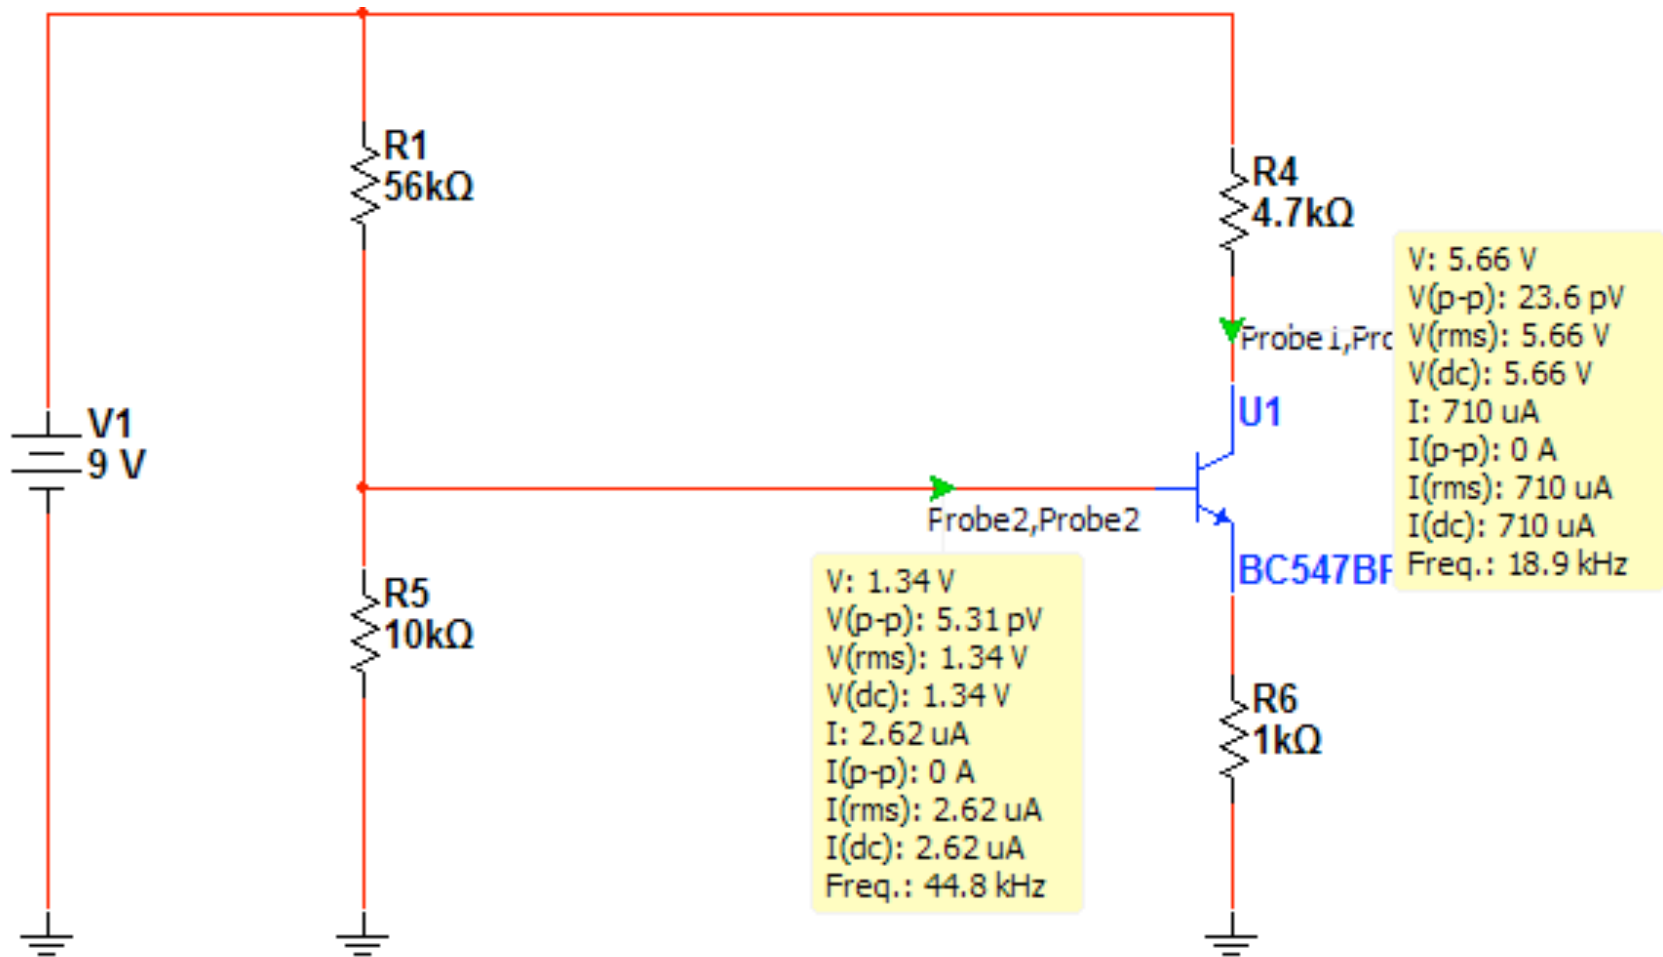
R1
56kΩ

R4
4.7kΩ

V: 5.66 V
V(p-p): 23.6 pV
V(rms): 5.66 V
V(dc): 5.66 V
I: 710 uA
I(p-p): 0 A
I(rms): 710 uA
I(dc): 710 uA
Freq.: 18.9 kHz

Probe1,Pro

V1
9 V

U1

Probe2,Probe2

BC547BP

V: 1.34 V
V(p-p): 5.31 pV
V(rms): 1.34 V
V(dc): 1.34 V
I: 2.62 uA
I(p-p): 0 A
I(rms): 2.62 uA
I(dc): 2.62 uA
Freq.: 44.8 kHz

R5
10kΩ

R6
1kΩ